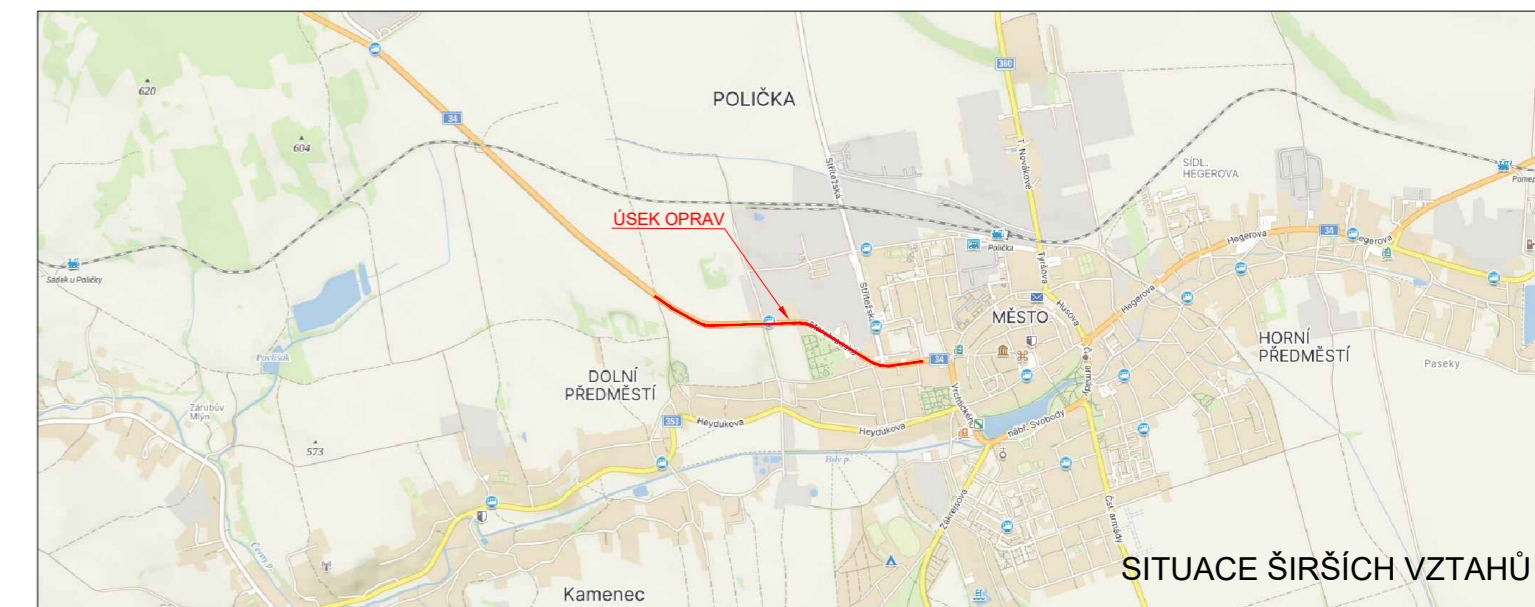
POLIČKA

620

604

34

360

ÚSEK OPRAV

Střítežská

Střítežská

T. Novákové

Tyršova

Husova

SÍDL. HEGEROVA

Hegerova

Hegerova

34

Hegerova

Pomez

Polička

Sádek u Poličky

MĚSTO

34

HORNÍ PŘEDMĚSTÍ

Paseky

Povlisák

DOLNÍ PŘEDMĚSTÍ

Čs. armády

Vrchlického

nábř. Svobody

353

Heydukova

Heydukova

Zarubův Mlýn

573

Bílý p.

Zahradní

Čs. armády

Černý p.

Kamenec

SITUACE ŠIRŠÍCH VZTAHŮ